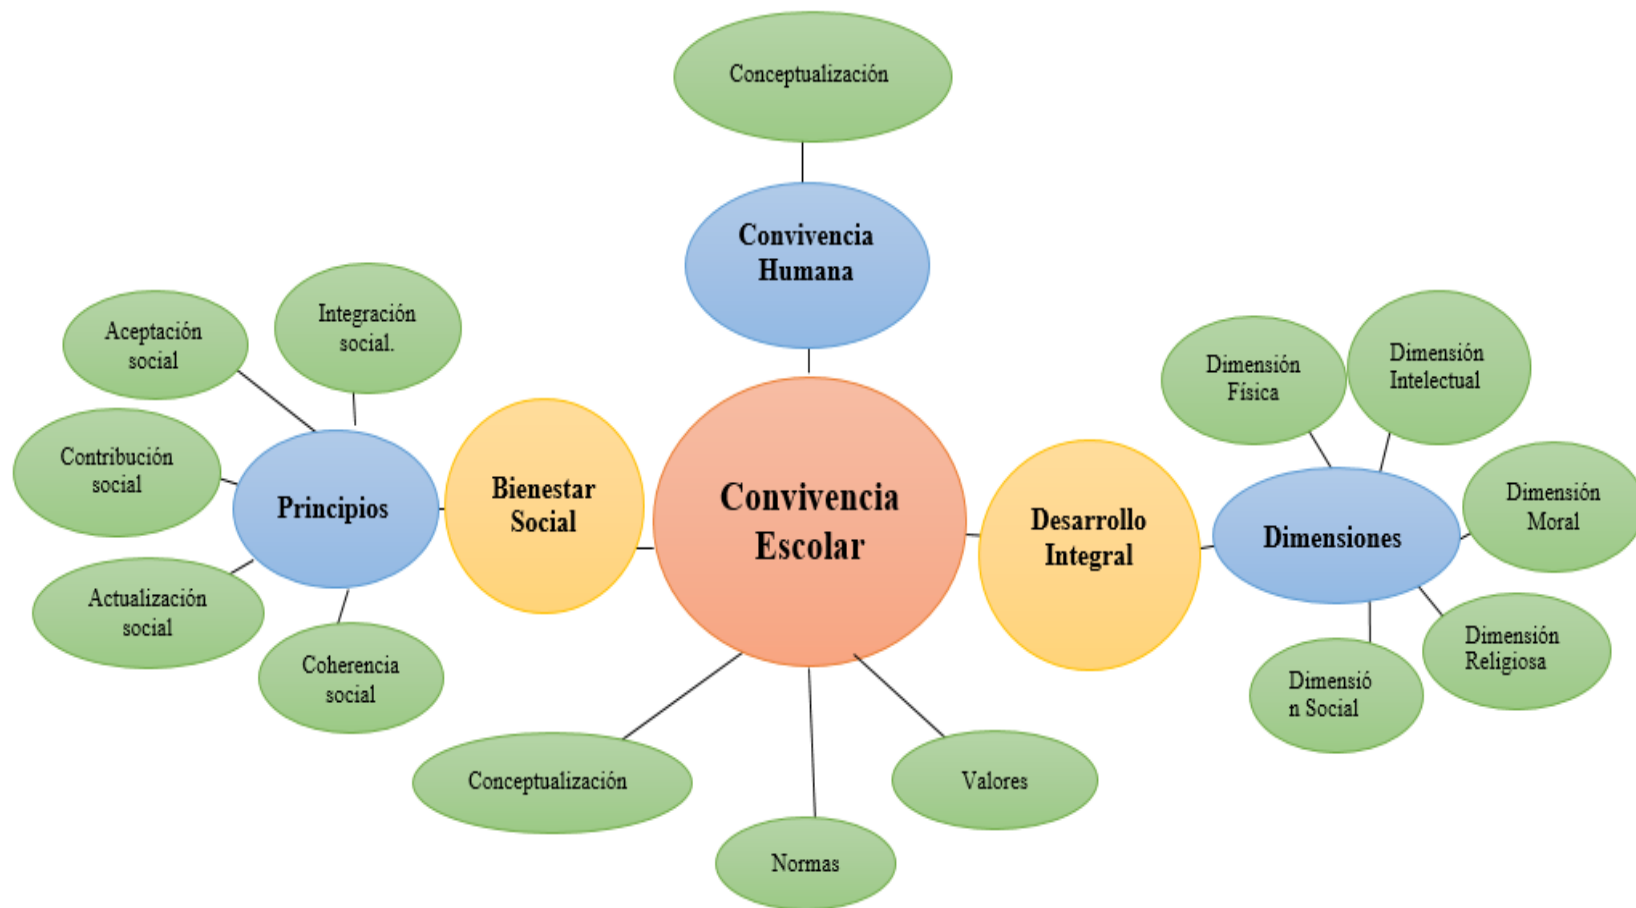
Conceptualización

Convivencia Humana

Aceptación social

Integración social.

Contribución social

Principios

Actualización social

Coherencia social

Bienestar Social

Convivencia Escolar

Desarrollo Integral

Dimensión Física

Dimensión Intelectual

Dimensiones

Dimensión Moral

Dimensión Religiosa

Dimensió n Social

Conceptualización

Normas

Valores